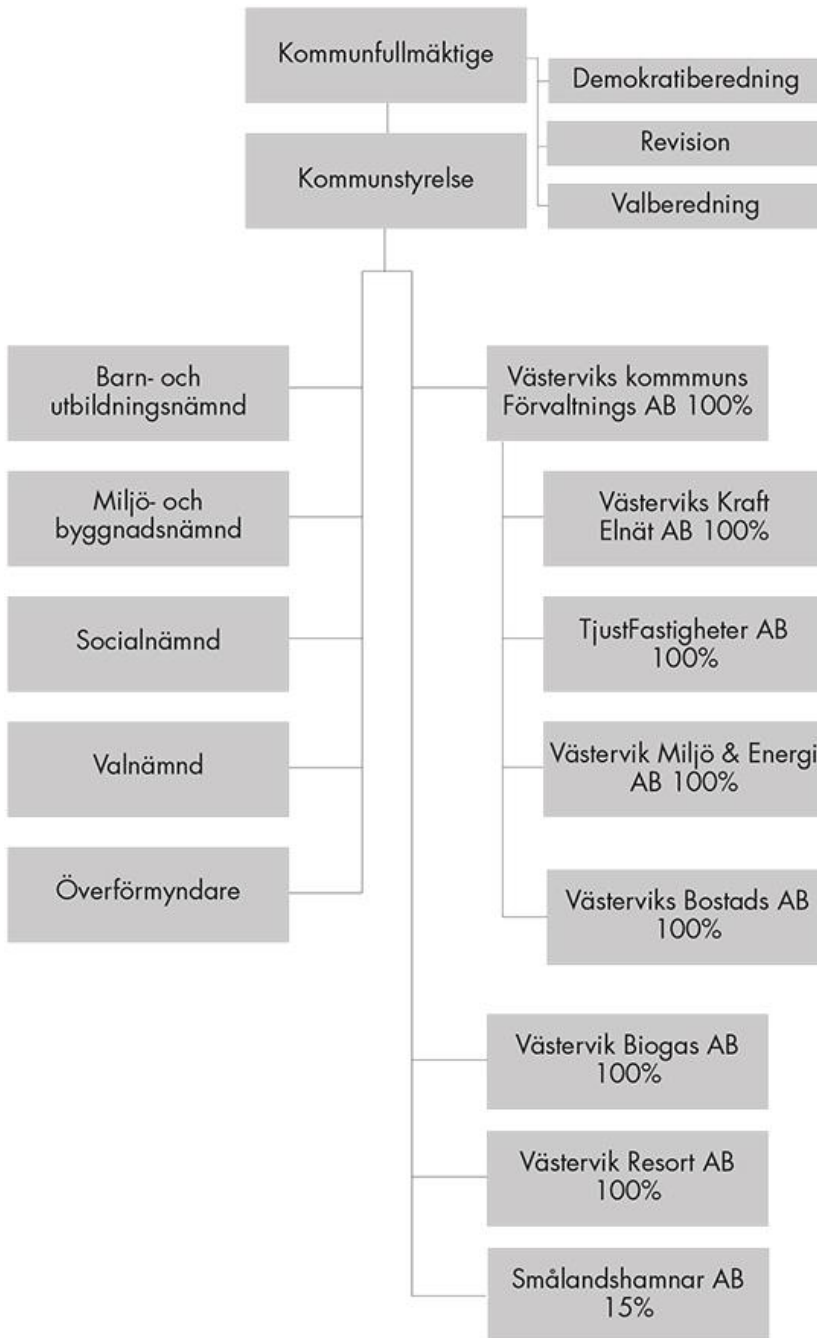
Kommunfullmäktige

Demokratiberedning

Revision

Valberedning

Kommunstyrelse

Barn- och utbildningsnämnd

Miljö- och byggnadsnämnd

Socialnämnd

Valnämnd

Överförmyndare

Västerviks kommmuns Förvaltnings AB 100%

Västerviks Kraft Elnät AB 100%

TjustFastigheter AB 100%

Västervik Miljö & Energi AB 100%

Västerviks Bostads AB 100%

Västervik Biogas AB 100%

Västervik Resort AB 100%

Smålandshamnar AB 15%